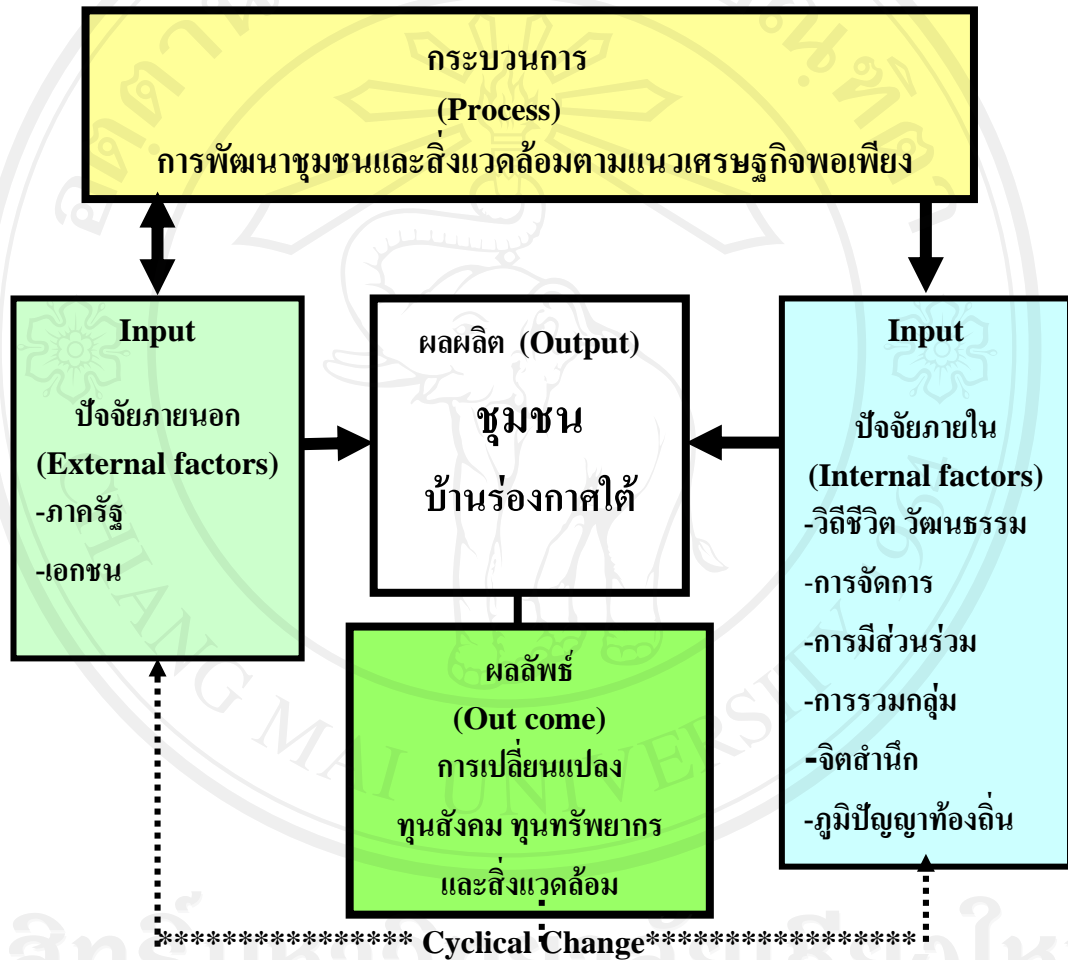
กระบวนการ
(Process)
การพัฒนาชุมชนและสิ่งแวดล้อมตามแนวเศรษฐกิจพอเพียง

Input
ปัจจัยภายนอก
(External factors)
-ภาครัฐ
-เอกชน

ผลผลิต (Output)
ชุมชน
บ้านร่องกาศใต้

Input
ปัจจัยภายใน
(Internal factors)
-วิถีชีวิต วัฒนธรรม
-การจัดการ
-การมีส่วนร่วม
-การรวมกลุ่ม
-จิตสำนึก
-ภูมิปัญญาท้องถิ่น

ผลลัพธ์
(Out come)
การเปลี่ยนแปลง
ทุนสังคม ทุนทรัพยากร
และสิ่งแวดล้อม

*************** Cyclical Change****************